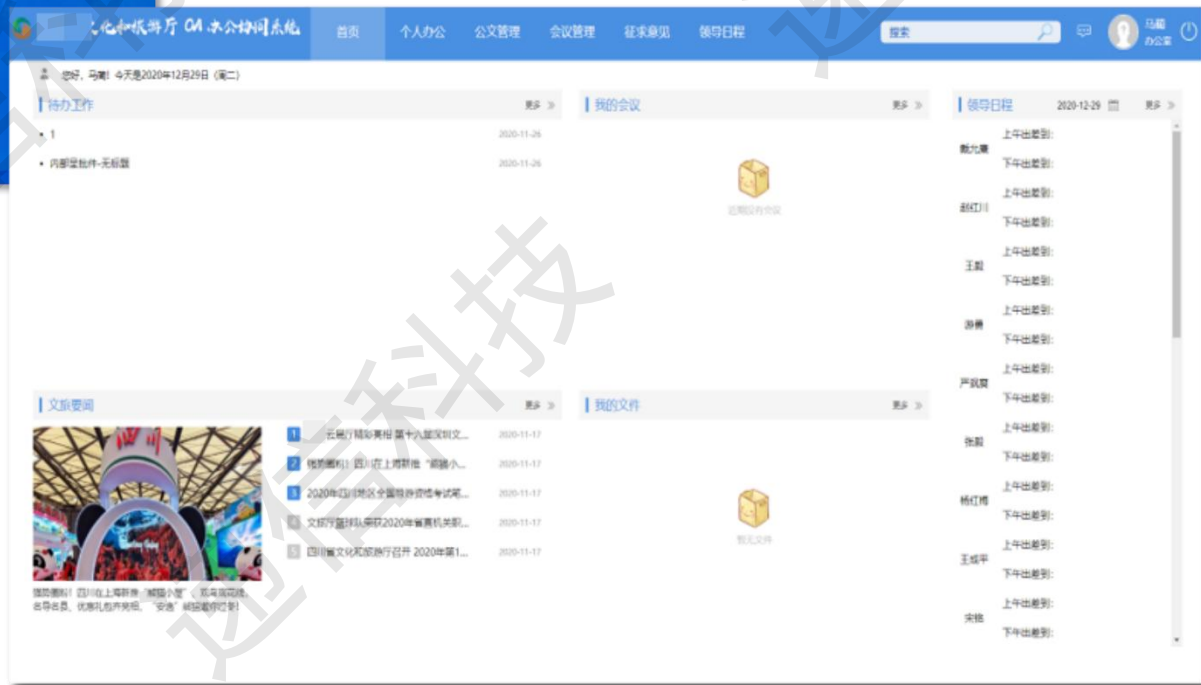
文化和旅游厅 OA 办公协同系统

首页　个人办公　公文管理　会议管理　征求意见　领导日程

搜索

马超
办公室

您好，马超！今天是2020年12月29日（周二）

待办工作　更多 »

• 1　2020-11-26

• 内部呈批件-无标题　2020-11-26

我的会议　更多 »

近期没有会议

领导日程　2020-12-29　更多 »

戴允康　上午出差到:　下午出差到:
赵红川　上午出差到:　下午出差到:
王毅　上午出差到:　下午出差到:
游勇　上午出差到:　下午出差到:
严叔莫　上午出差到:　下午出差到:
张毅　上午出差到:　下午出差到:
杨红梅　上午出差到:　下午出差到:
王成平　上午出差到:　下午出差到:
宋艳　上午出差到:　下午出差到:

文旅要闻　更多 »

四川

国际旅游! 四川在上海开展"熊猫小屋"、双奥宣传展、名导名员、优惠礼包齐亮相、"安逸"邀您前往打卡!

1 云晨行精彩亮相 第十八届深圳文...　2020-11-17
2 锦旅潮玩! 四川在上海开展"熊猫小...　2020-11-17
3 2020年四川地区全国导游资格考试笔...　2020-11-17
4 文旅厅篮球队荣获2020年省直机关职...　2020-11-17
5 四川省文化和旅游厅召开 2020年第1...　2020-11-17

我的文件　更多 »

暂无文件

远信科技